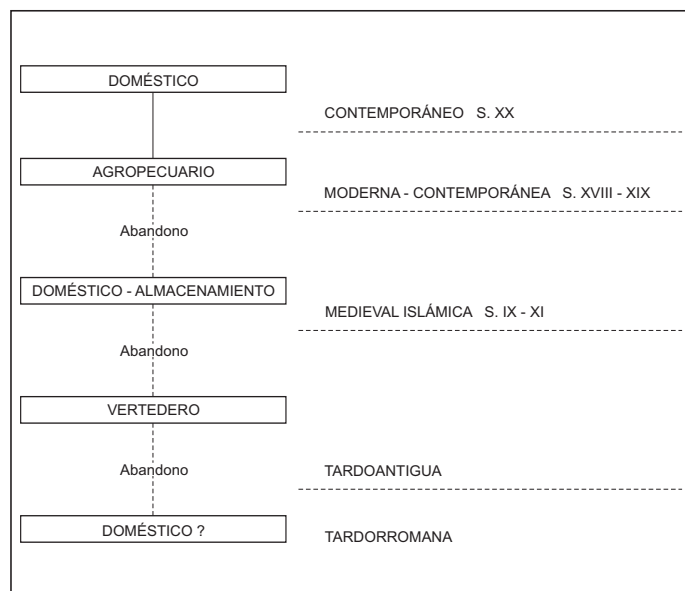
DOMÉSTICO

CONTEMPORÁNEO S. XX

AGROPECUARIO

MODERNA - CONTEMPORÁNEA S. XVIII - XIX

Abandono

DOMÉSTICO - ALMACENAMIENTO

MEDIEVAL ISLÁMICA S. IX - XI

Abandono

VERTEDERO

Abandono

TARDOANTIGUA

DOMÉSTICO ?

TARDORROMANA